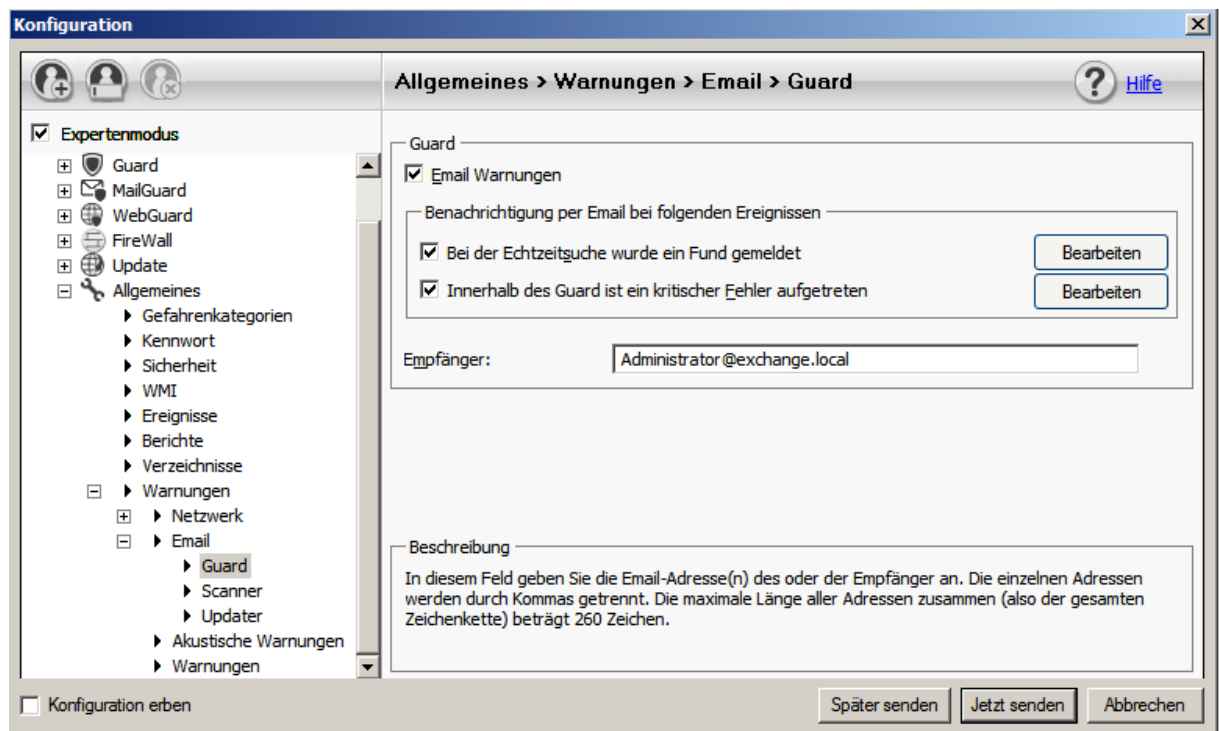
Konfiguration

Allgemeines > Warnungen > Email > Guard

Hilfe

Expertenmodus

Guard
MailGuard
WebGuard
FireWall
Update
Allgemeines
Gefahrenkategorien
Kennwort
Sicherheit
WMI
Ereignisse
Berichte
Verzeichnisse
Warnungen
Netzwerk
Email
Guard
Scanner
Updater
Akustische Warnungen
Warnungen

Guard

Email Warnungen

Benachrichtigung per Email bei folgenden Ereignissen

Bei der Echtzeitsuche wurde ein Fund gemeldet
Bearbeiten

Innerhalb des Guard ist ein kritischer Fehler aufgetreten
Bearbeiten

Empfänger: Administrator@exchange.local

Beschreibung

In diesem Feld geben Sie die Email-Adresse(n) des oder der Empfänger an. Die einzelnen Adressen werden durch Kommas getrennt. Die maximale Länge aller Adressen zusammen (also der gesamten Zeichenkette) beträgt 260 Zeichen.

Konfiguration erben

Später senden
Jetzt senden
Abbrechen